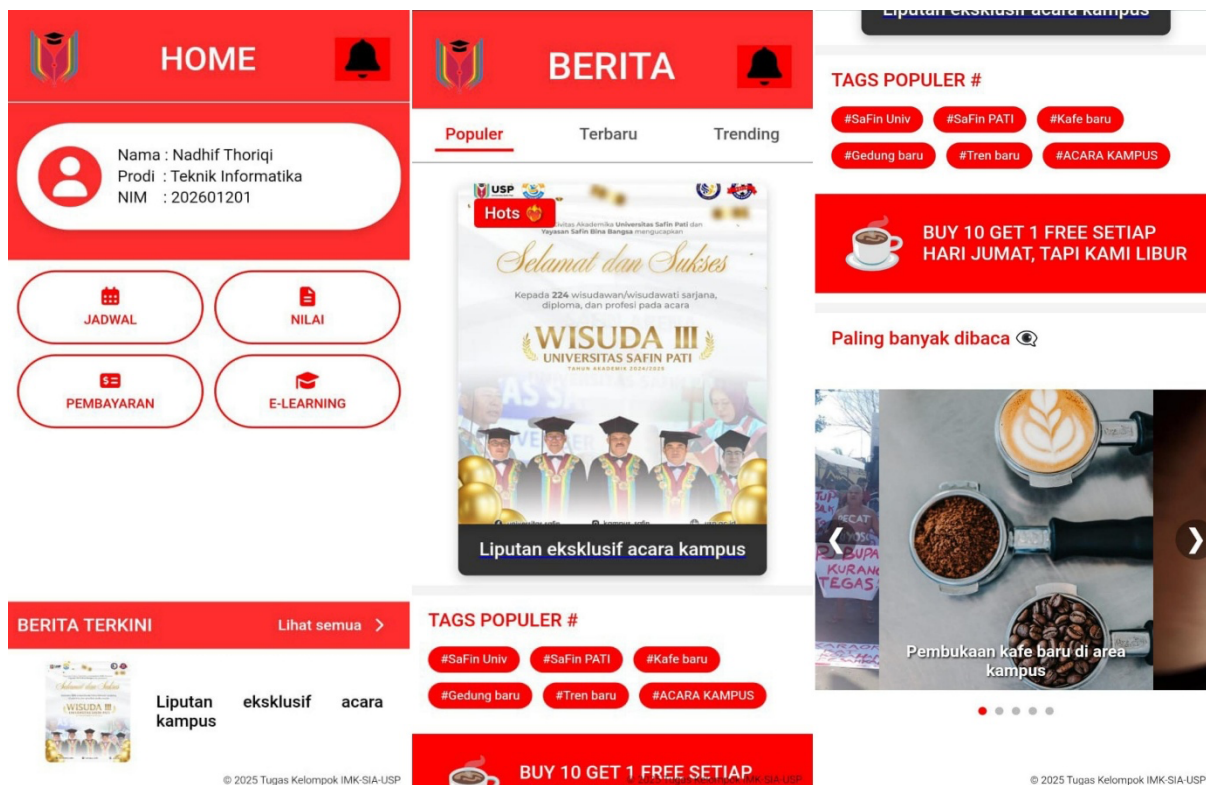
HOME

Nama : Nadhif Thoriqi
Prodi : Teknik Informatika
NIM : 202601201

JADWAL
NILAI
PEMBAYARAN
E-LEARNING

BERITA TERKINI
Lihat semua >

Liputan eksklusif acara kampus

© 2025 Tugas Kelompok IMK-SIA-USP

BERITA

Populer
Terbaru
Trending

Hots

USP

Sivitas Akademika Universitas Safin Pati dan Yayasan Safin Bina Bangsa mengucapkan

Selamat dan Sukses

Kepada 224 wisudawan/wisudawati sarjana, diploma, dan profesi pada acara

WISUDA III
UNIVERSITAS SAFIN PATI
TAHUN AKADEMIK 2024/2025

Liputan eksklusif acara kampus

TAGS POPULER #
#SaFin Univ
#SaFin PATI
#Kafe baru
#Gedung baru
#Tren baru
#ACARA KAMPUS

BUY 10 GET 1 FREE SETIAP

© 2025 Tugas Kelompok IMK-SIA-USP

Liputan eksklusif acara kampus

TAGS POPULER #
#SaFin Univ
#SaFin PATI
#Kafe baru
#Gedung baru
#Tren baru
#ACARA KAMPUS

BUY 10 GET 1 FREE SETIAP HARI JUMAT, TAPI KAMI LIBUR

Paling banyak dibaca

Pembukaan kafe baru di area kampus

© 2025 Tugas Kelompok IMK-SIA-USP